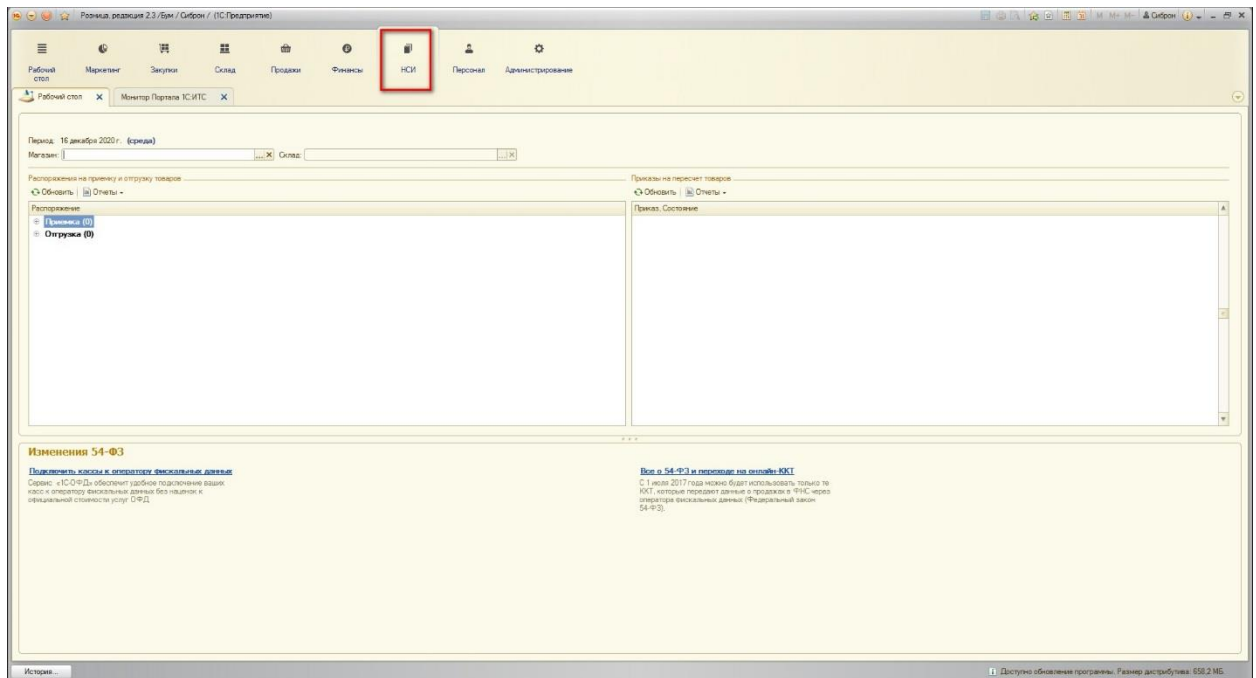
Розница, редакция 2.3 /Бум / Сиброн / (1С:Предприятие)

Сиброн

Рабочий стол
Маркетинг
Закупки
Склад
Продажи
Финансы
НСИ
Персонал
Администрирование

Рабочий стол
Монитор Портала 1С:ИТС

Период: 16 декабря 2020 г. (среда)
Магазин:
Склад:

Распоряжения на приемку и отгрузку товаров
Обновить
Отчеты
Распоряжение
Приемка (0)
Отгрузка (0)

Приказы на пересчет товаров
Обновить
Отчеты
Приказ, Состояние

Изменения 54-ФЗ

Подключить кассы к оператору фискальных данных
Сервис «1С-ОФД» обеспечит удобное подключение ваших касс к оператору фискальных данных без наценок к официальной стоимости услуг ОФД.

Все о 54-ФЗ и переходе на онлайн-ККТ
С 1 июля 2017 года можно будет использовать только те ККТ, которые передают данные о продажах в ФНС через оператора фискальных данных (Федеральный закон 54-ФЗ).

История...

Доступно обновление программы. Размер дистрибутива: 658,2 МБ.